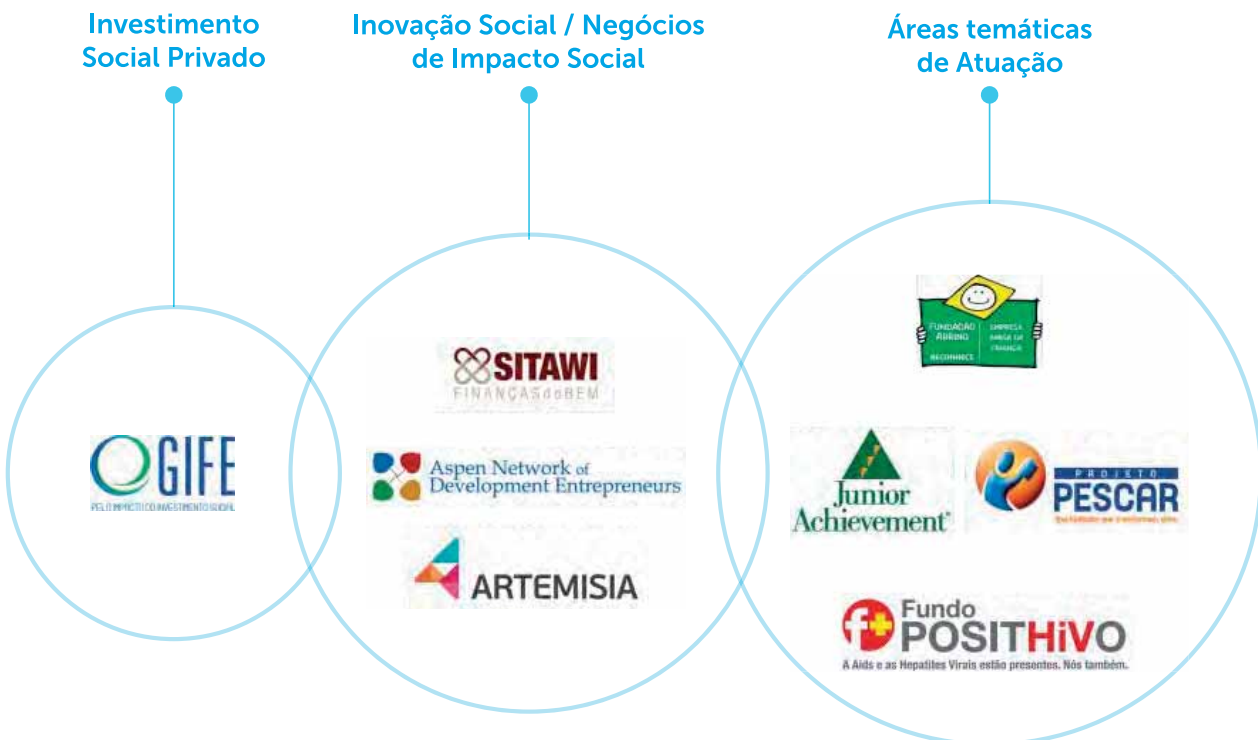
Investimento Social Privado

Inovação Social / Negócios de Impacto Social

Áreas temáticas de Atuação

GIFE
PELO IMPACTO DO INVESTIMENTO SOCIAL

SITAWI
FINANÇAS do BEM

Aspen Network of Development Entrepreneurs

ARTEMISIA

FUNDAÇÃO ABRINQ
EMPRESA AMIGA DA CRIANÇA
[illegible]

Junior Achievement

PROJETO PESCAR
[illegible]

Fundo POSITHiVO
A Aids e as Hepatites Virais estão presentes. Nós também.